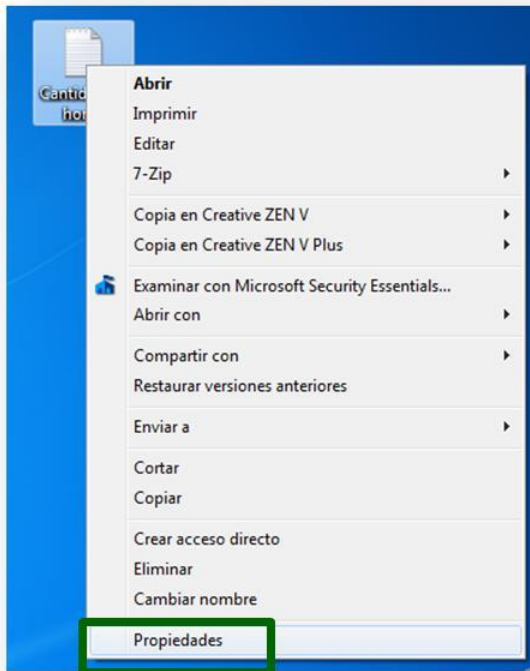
Cantid
hor

Abrir
Imprimir
Editar
7-Zip

Copia en Creative ZEN V
Copia en Creative ZEN V Plus

Examinar con Microsoft Security Essentials...
Abrir con

Compartir con
Restaurar versiones anteriores

Enviar a

Cortar
Copiar

Crear acceso directo
Eliminar
Cambiar nombre

Propiedades